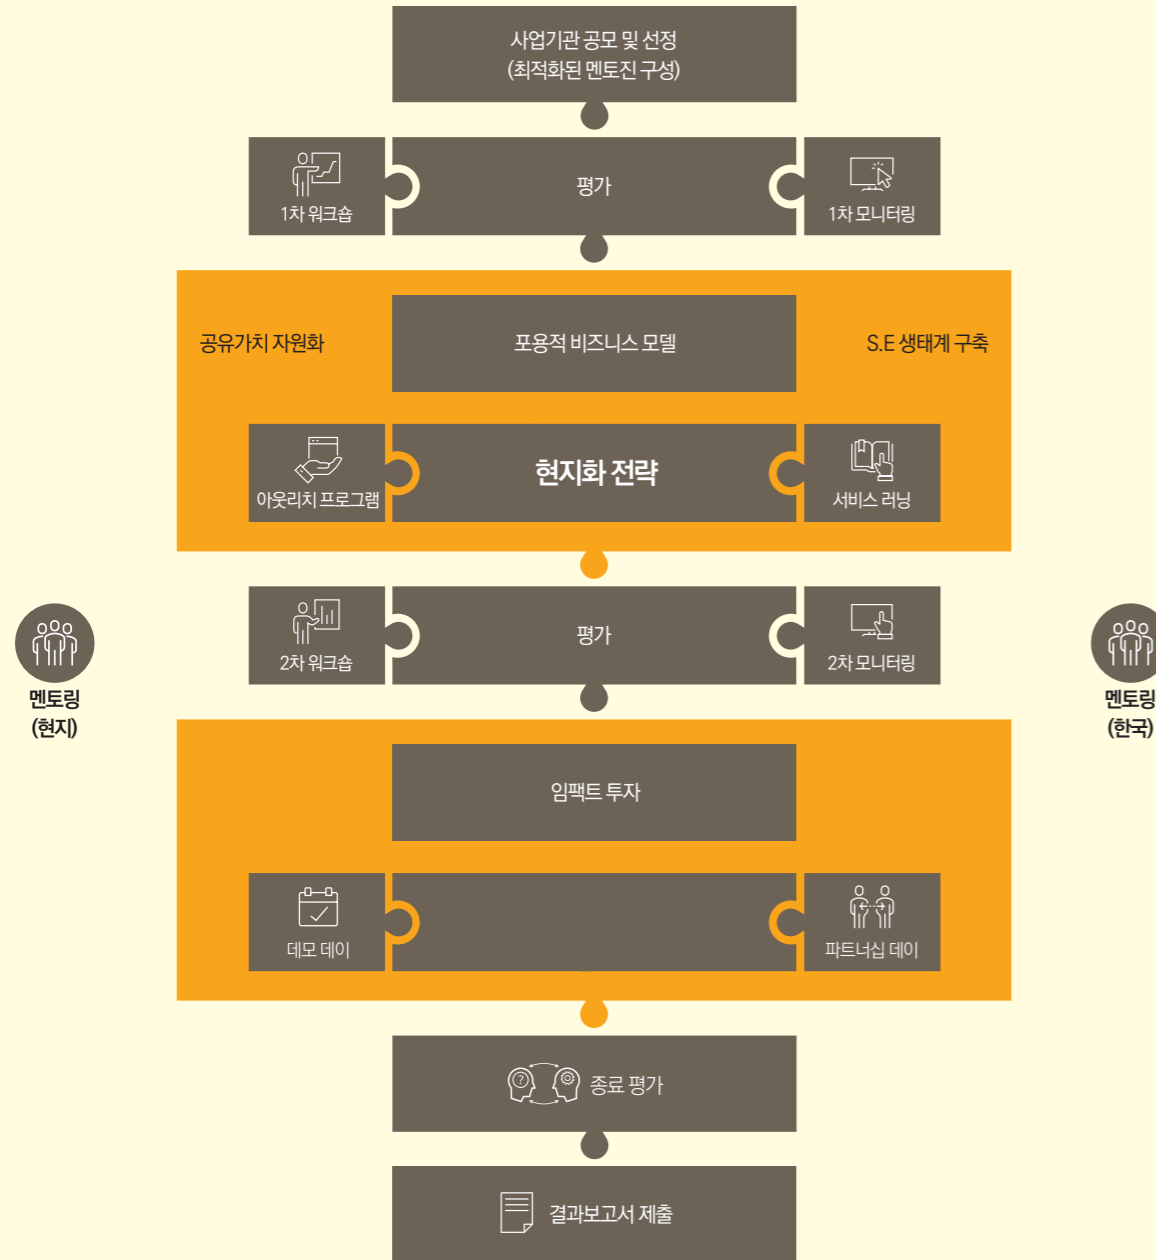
사업기관 공모 및 선정
(최적화된 멘토진 구성)

1차 워크숍

평가

1차 모니터링

공유가치 자원화

포용적 비즈니스 모델

S.E 생태계 구축

아웃리치 프로그램

현지화 전략

서비스 러닝

멘토링
(현지)

2차 워크숍

평가

2차 모니터링

멘토링
(한국)

임팩트 투자

데모 데이

파트너십 데이

종료 평가

결과보고서 제출